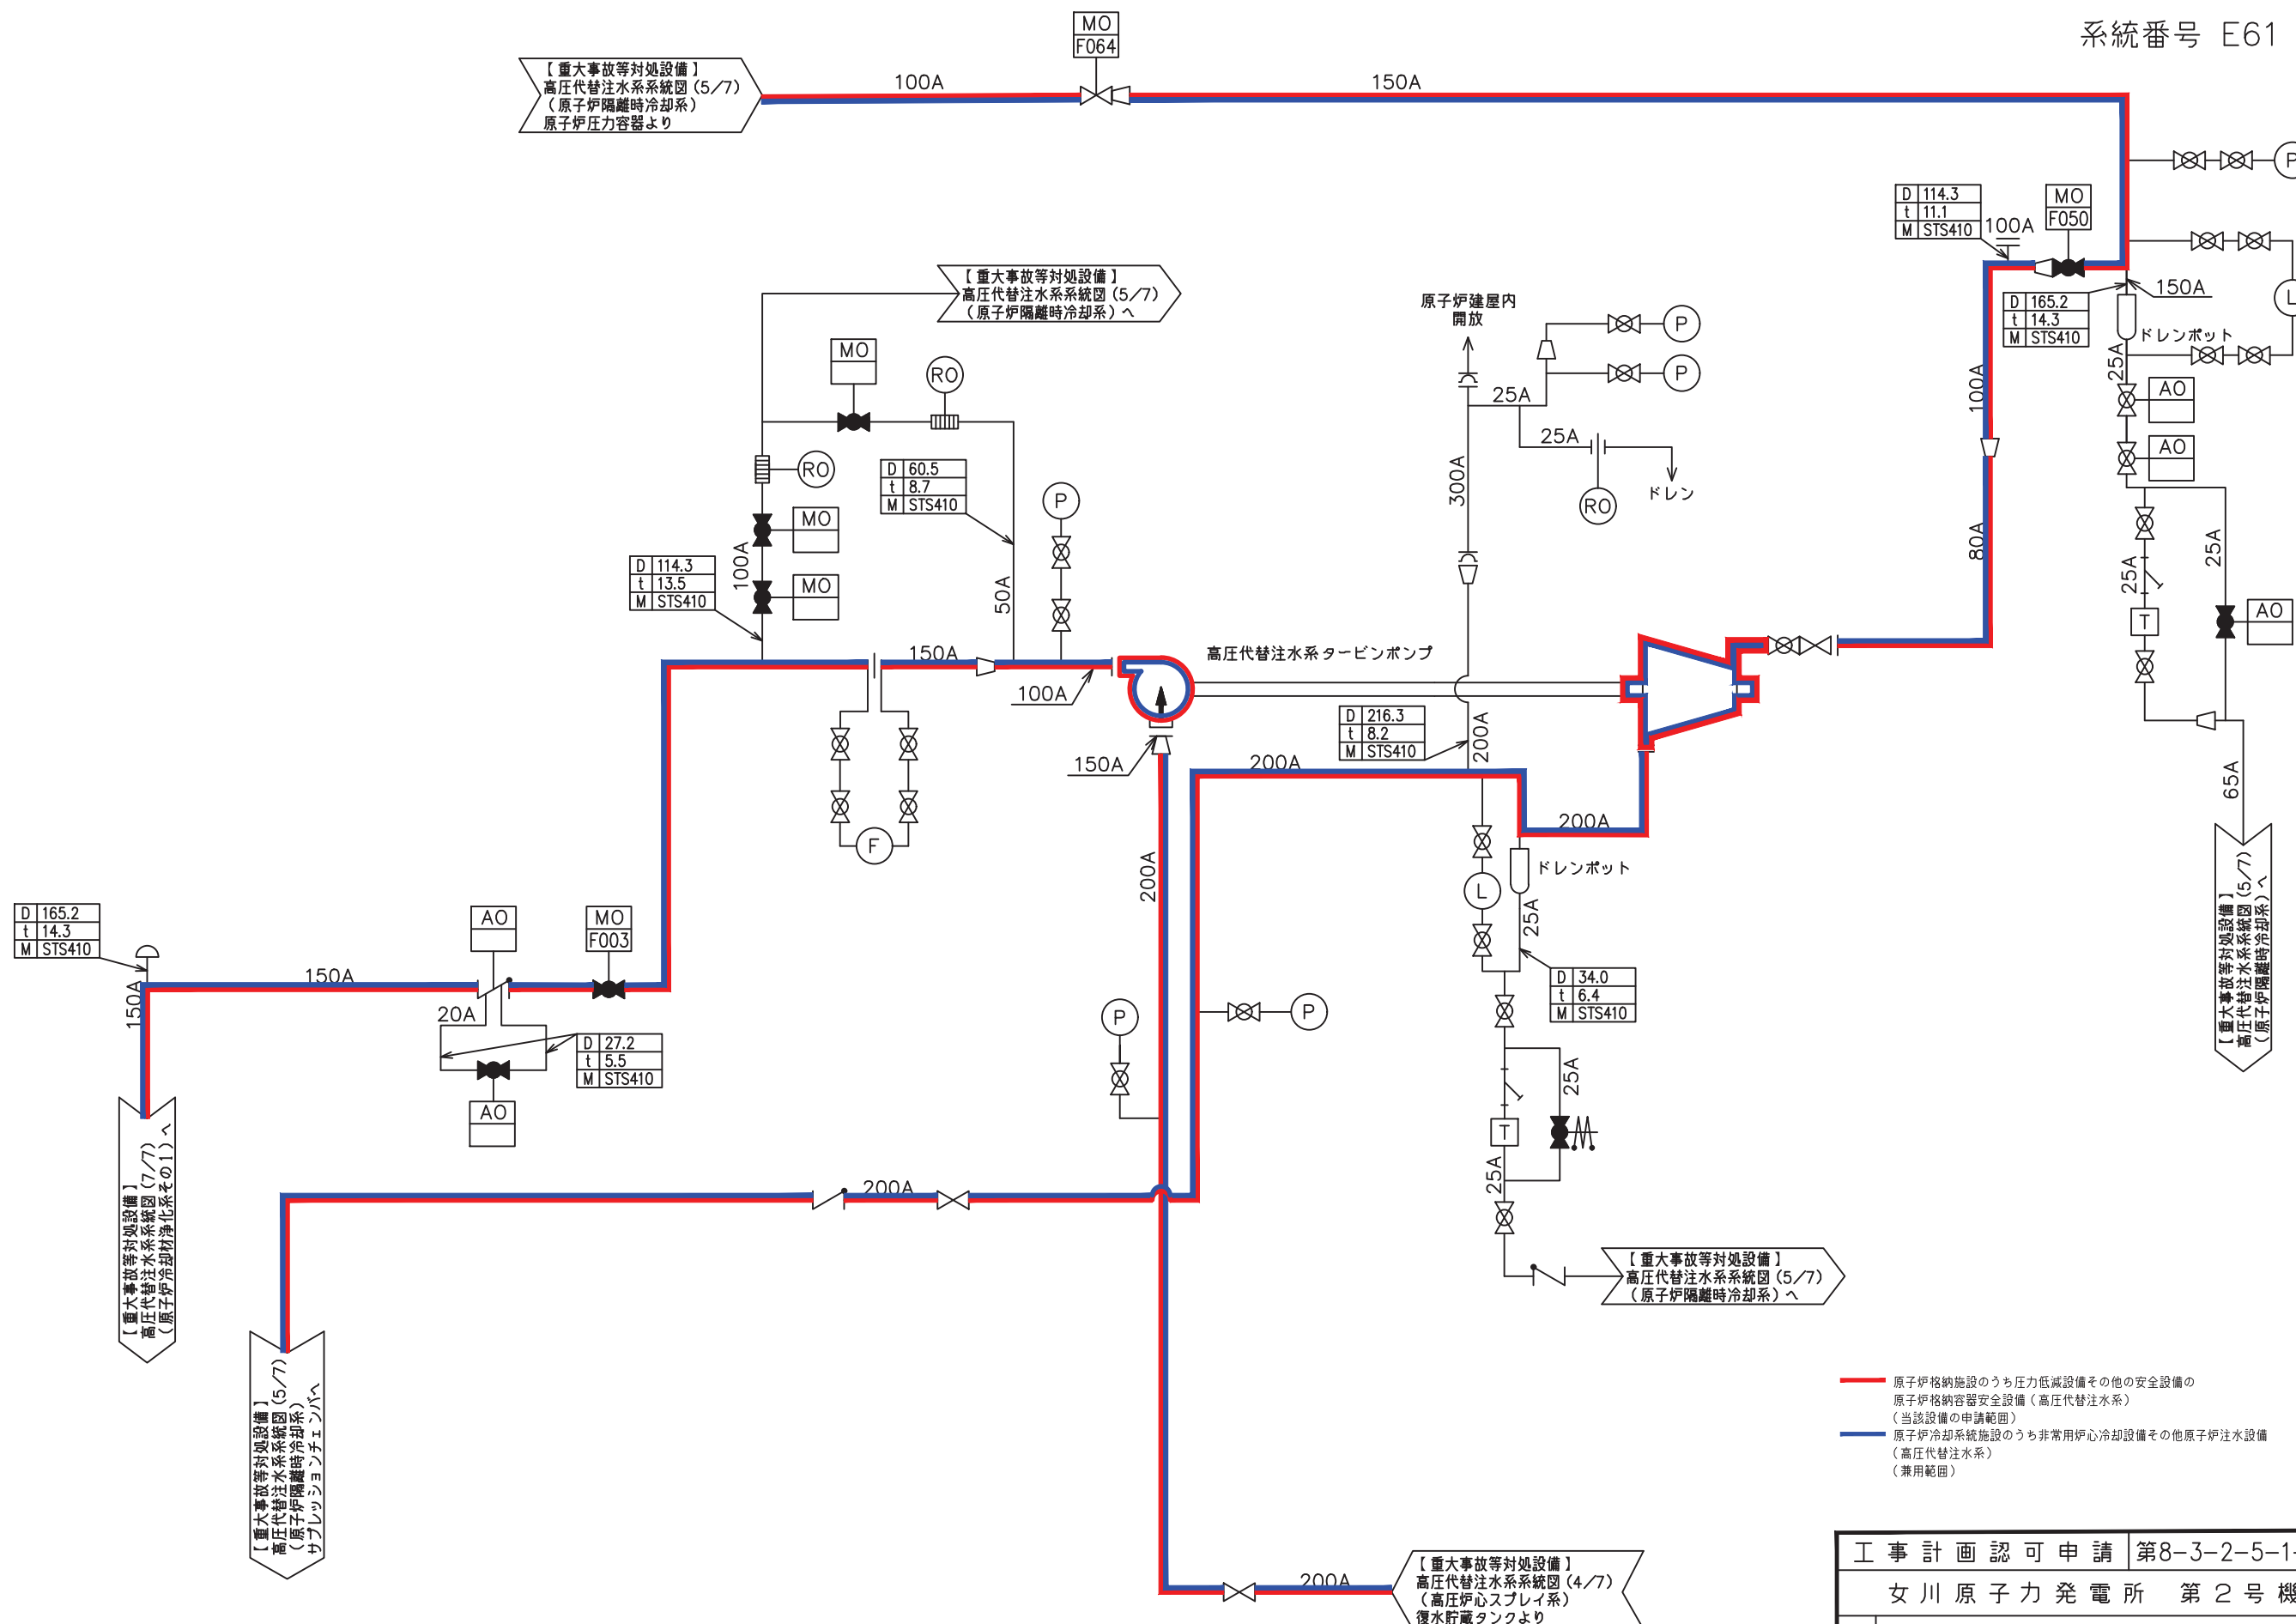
系統番号 E61

MO
F064

【重大事故等対処設備】
高圧代替注水系系統図（5/7）
（原子炉隔離時冷却系）
原子炉圧力容器より

100A

150A

P

| D | 114.3 |
|---|---|
| t | 11.1 |
| M | STS410 |

100A

MO
F050

L

150A

| D | 165.2 |
|---|---|
| t | 14.3 |
| M | STS410 |

ドレンポット

【重大事故等対処設備】
高圧代替注水系系統図（5/7）
（原子炉隔離時冷却系）へ

原子炉建屋内
開放

P

P

MO

RO

25A

25A

RO

RO

ドレン

100A

| D | 60.5 |
|---|---|
| t | 8.7 |
| M | STS410 |

P

300A

25A

AO

AO

MO

MO

| D | 114.3 |
|---|---|
| t | 13.5 |
| M | STS410 |

100A

50A

80A

25A

25A

T

AO

150A

100A

高圧代替注水系タービンポンプ

| D | 216.3 |
|---|---|
| t | 8.2 |
| M | STS410 |

200A

150A

200A

200A

F

65A

ドレンポット

L

200A

25A

【重大事故等対処設備】
高圧代替注水系系統図（5/7）
（原子炉隔離時冷却系）へ

| D | 165.2 |
|---|---|
| t | 14.3 |
| M | STS410 |

AO

MO
F003

150A

150A

20A

| D | 34.0 |
|---|---|
| t | 6.4 |
| M | STS410 |

P

P

| D | 27.2 |
|---|---|
| t | 5.5 |
| M | STS410 |

AO

25A

T

【重大事故等対処設備】
高圧代替注水系系統図（7/7）
（原子炉冷却材浄化系その1）へ

200A

25A

【重大事故等対処設備】
高圧代替注水系系統図（5/7）
（原子炉隔離時冷却系）へ

【重大事故等対処設備】
高圧代替注水系系統図（5/7）
（原子炉隔離時冷却系）
サプレッションチェンバへ

原子炉格納施設のうち圧力低減設備その他の安全設備の
原子炉格納容器安全設備（高圧代替注水系）
（当該設備の申請範囲）
原子炉冷却系統施設のうち非常用炉心冷却設備その他原子炉注水設備
（高圧代替注水系）
（兼用範囲）

200A

【重大事故等対処設備】
高圧代替注水系系統図（4/7）
（高圧炉心スプレイ系）
復水貯蔵タンクより

工事計画認可申請 | 第8-3-2-5-1-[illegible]
女川原子力発電所 第2号機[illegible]